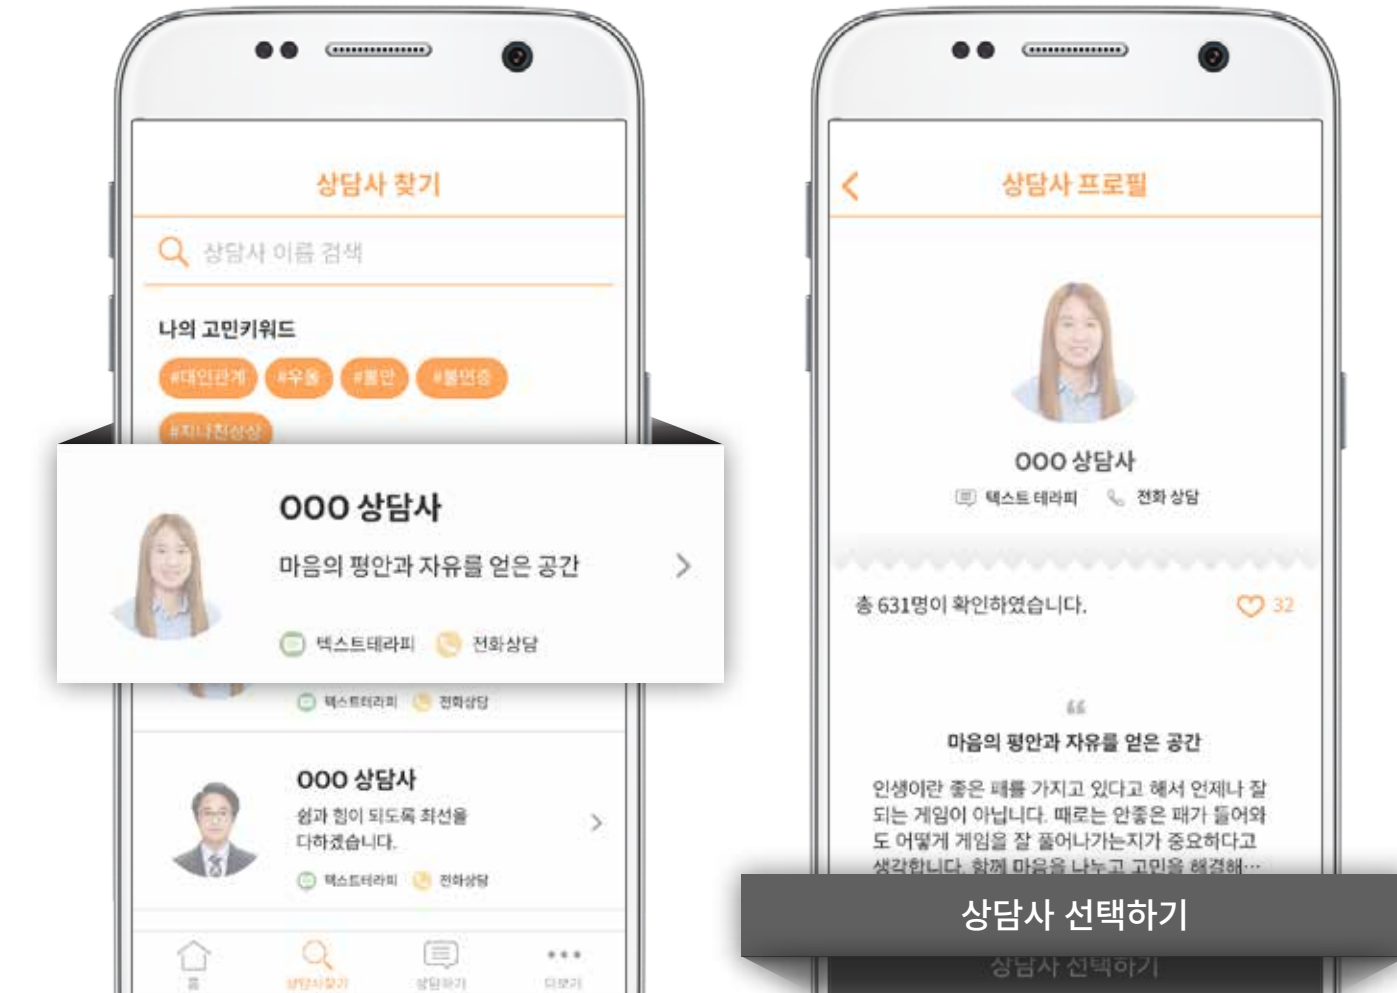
상담사 찾기

상담사 이름 검색

나의 고민키워드

#대인관계 #우울 #불안 #불면증

#지나친상상

OOO 상담사

마음의 평안과 자유를 얻은 공간

텍스트테라피 전화상담

텍스트테라피 전화상담

OOO 상담사

쉼과 힘이 되도록 최선을 다하겠습니다.

텍스트테라피 전화상담

홈 상담사찾기 상담하기 더보기

상담사 프로필

OOO 상담사

텍스트 테라피 전화 상담

총 631명이 확인하였습니다.

32

마음의 평안과 자유를 얻은 공간

인생이란 좋은 패를 가지고 있다고 해서 언제나 잘 되는 게임이 아닙니다. 때로는 안좋은 패가 들어와도 어떻게 게임을 잘 풀어나가는지가 중요하다고 생각합니다. 함께 마음을 나누고 고민을 해결해…

상담사 선택하기

상담사 선택하기